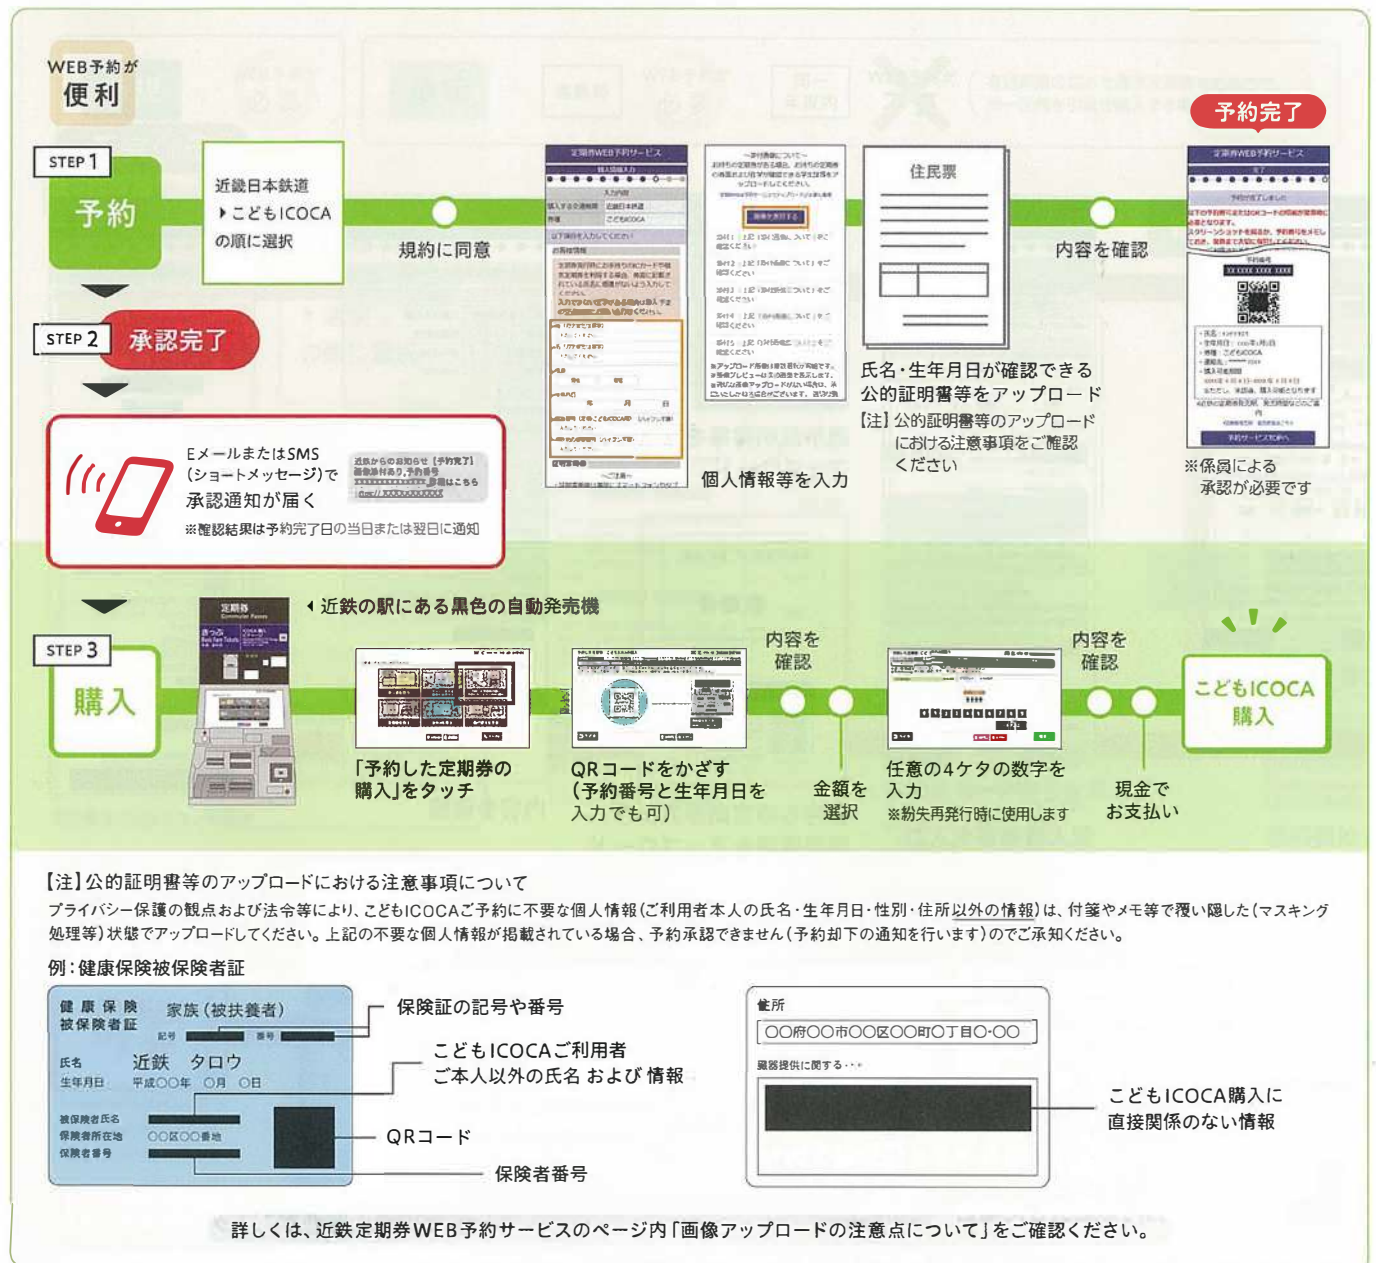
WEB予約が
便利

STEP 1
予約

近畿日本鉄道
▸こどもICOCA
の順に選択

規約に同意

個人情報等を入力

住民票

氏名・生年月日が確認できる公的証明書等をアップロード
【注】公的証明書等のアップロードにおける注意事項をご確認ください

内容を確認

予約完了

※係員による承認が必要です

STEP 2
承認完了

Eメールまたは SMS（ショートメッセージ）で承認通知が届く
※確認結果は予約完了日の当日または翌日に通知

STEP 3
購入

◂近鉄の駅にある黒色の自動券売機

「予約した定期券の購入」をタッチ

QRコードをかざす（予約番号と生年月日を入力でも可）

内容を確認

金額を選択

任意の4ケタの数字を入力
※紛失再発行時に使用します

内容を確認

現金でお支払い

こどもICOCA
購入

【注】公的証明書等のアップロードにおける注意事項について
プライバシー保護の観点および法令等により、こどもICOCAご予約に不要な個人情報（ご利用者本人の氏名・生年月日・性別・住所以外の情報）は、付箋やメモ等で覆い隠した（マスキング処理等）状態でアップロードしてください。上記の不要な個人情報が掲載されている場合、予約承認できません（予約却下の通知を行います）のでご承知ください。

例：健康保険被保険者証

健康保険
被保険者証
家族（被扶養者）
記号
番号
氏名　近鉄　タロウ
生年月日　平成〇〇年　〇月　〇日
被保険者氏名
保険者所在地　〇〇区〇〇番地
保険者番号

保険証の記号や番号
こどもICOCAご利用者ご本人以外の氏名 および 情報
QRコード
保険者番号

住所
〇〇府〇〇市〇〇区〇〇町〇丁目〇-〇〇
臓器提供に関する・・・

こどもICOCA購入に直接関係のない情報

詳しくは、近鉄定期券WEB予約サービスのページ内「画像アップロードの注意点について」をご確認ください。